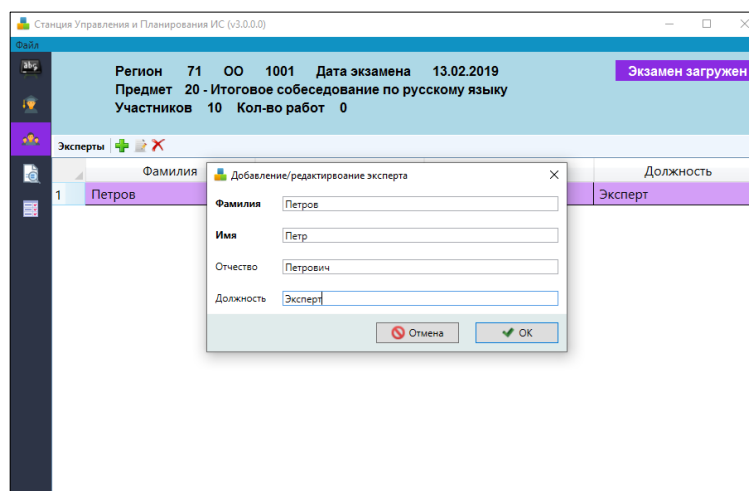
Станция Управления и Планирования ИС (v3.0.0.0)

Файл

Регион 71 ОО 1001 Дата экзамена 13.02.2019
Предмет 20 - Итоговое собеседование по русскому языку
Участников 10 Кол-во работ 0

Экзамен загружен

Эксперты

| | Фамилия | Должность |
|---|---|---|
| 1 | Петров | Эксперт |

Добавление/редактирвоание эксперта

Фамилия Петров

Имя Петр

Отчество Петрович

Должность Эксперт

Отмена

OK